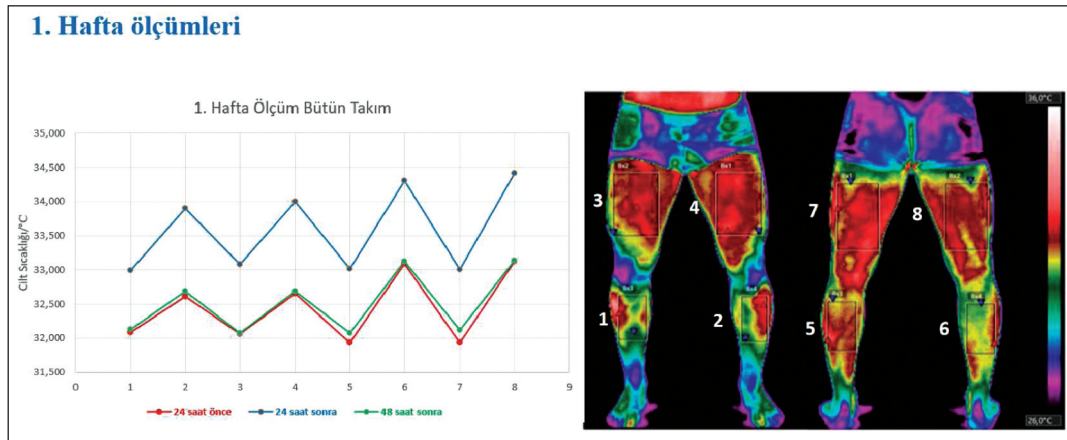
1. Hafta ölçümleri

1. Hafta Ölçüm Bütün Takım

Cilt Sıcaklığı/°C

35,000
34,500
34,000
33,500
33,000
32,500
32,000
31,500

0 1 2 3 4 5 6 7 8 9

24 saat önce
24 saat sonra
48 saat sonra

36,0°C

Bx2 Bx1 Bx1 Bx2

3 4 7 8

Bx3 Bx4 Bx3 Bx4

1 2 5 6

26,0°C